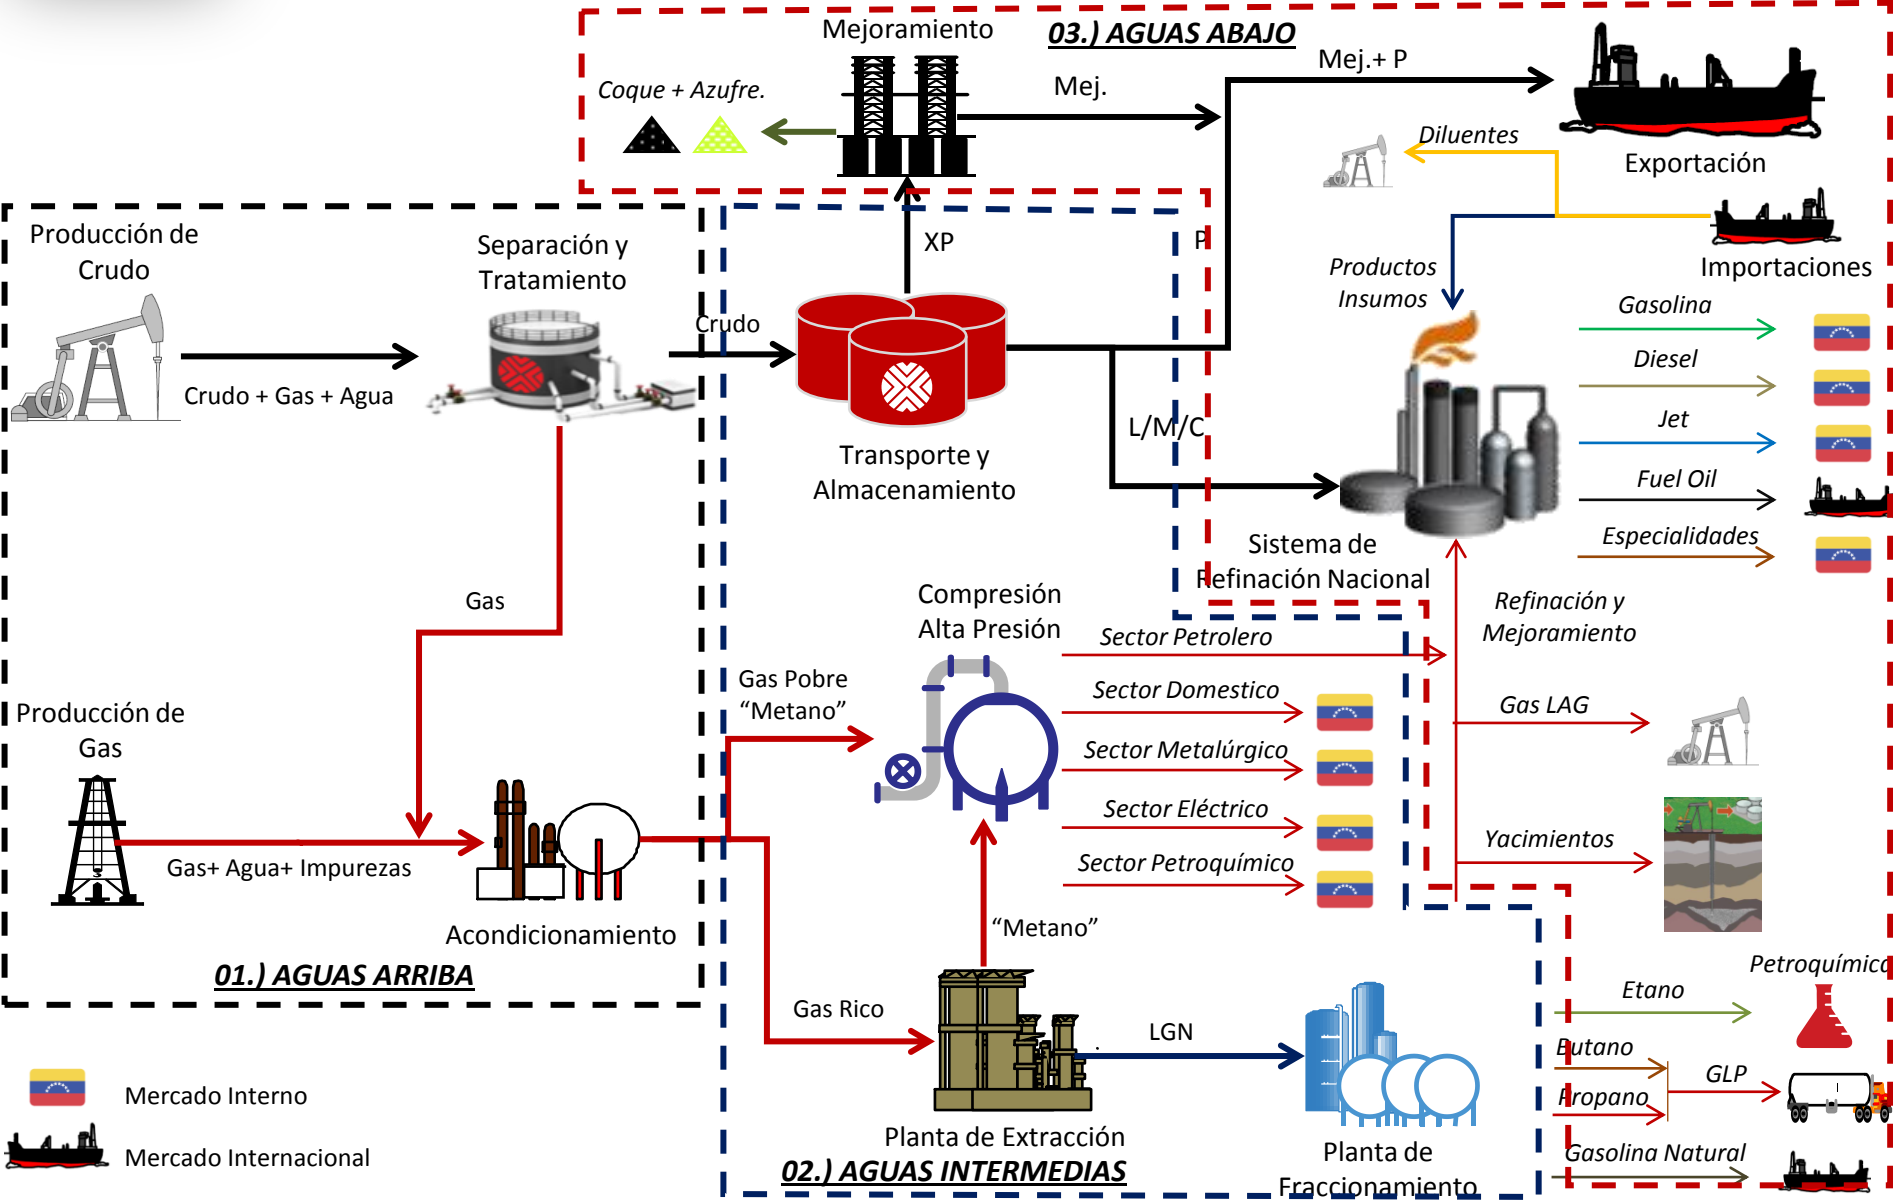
Mejoramiento

03.) AGUAS ABAJO

Coque + Azufre.

Mej.

Mej.+ P

Diluentes

Exportación

Importaciones

Producción de Crudo

Separación y Tratamiento

Crudo

XP

P

Productos Insumos

Crudo + Gas + Agua

Gasolina

Diesel

Jet

Fuel Oil

Especialidades

L/M/C

Transporte y Almacenamiento

Sistema de Refinación Nacional

Gas

Compresión Alta Presión

Refinación y Mejoramiento

Sector Petrolero

Gas Pobre "Metano"

Sector Domestico

Gas LAG

Producción de Gas

Sector Metalúrgico

Sector Eléctrico

Yacimientos

Gas+ Agua+ Impurezas

Sector Petroquímico

Acondicionamiento

"Metano"

01.) AGUAS ARRIBA

Petroquímica

Etano

Gas Rico

LGN

Butano

GLP

Propano

Mercado Interno

Gasolina Natural

Mercado Internacional

Planta de Extracción

02.) AGUAS INTERMEDIAS

Planta de Fraccionamiento